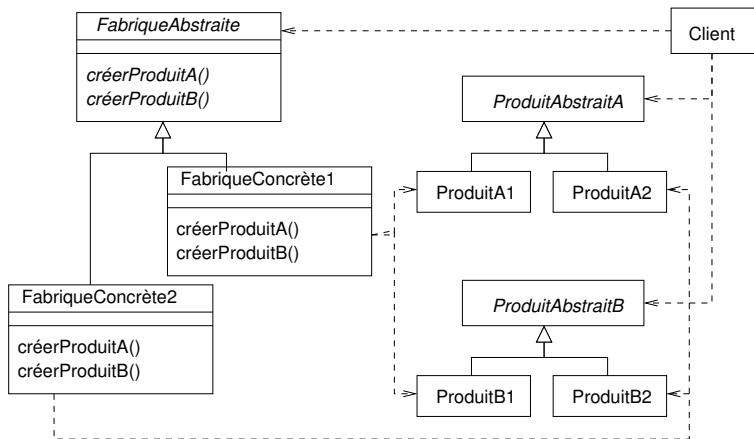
FabriqueAbstraite

créerProduitA()
créerProduitB()

Client

ProduitAbstraitA

FabriqueConcrète1

créerProduitA()
créerProduitB()

ProduitA1

ProduitA2

FabriqueConcrète2

créerProduitA()
créerProduitB()

ProduitAbstraitB

ProduitB1

ProduitB2